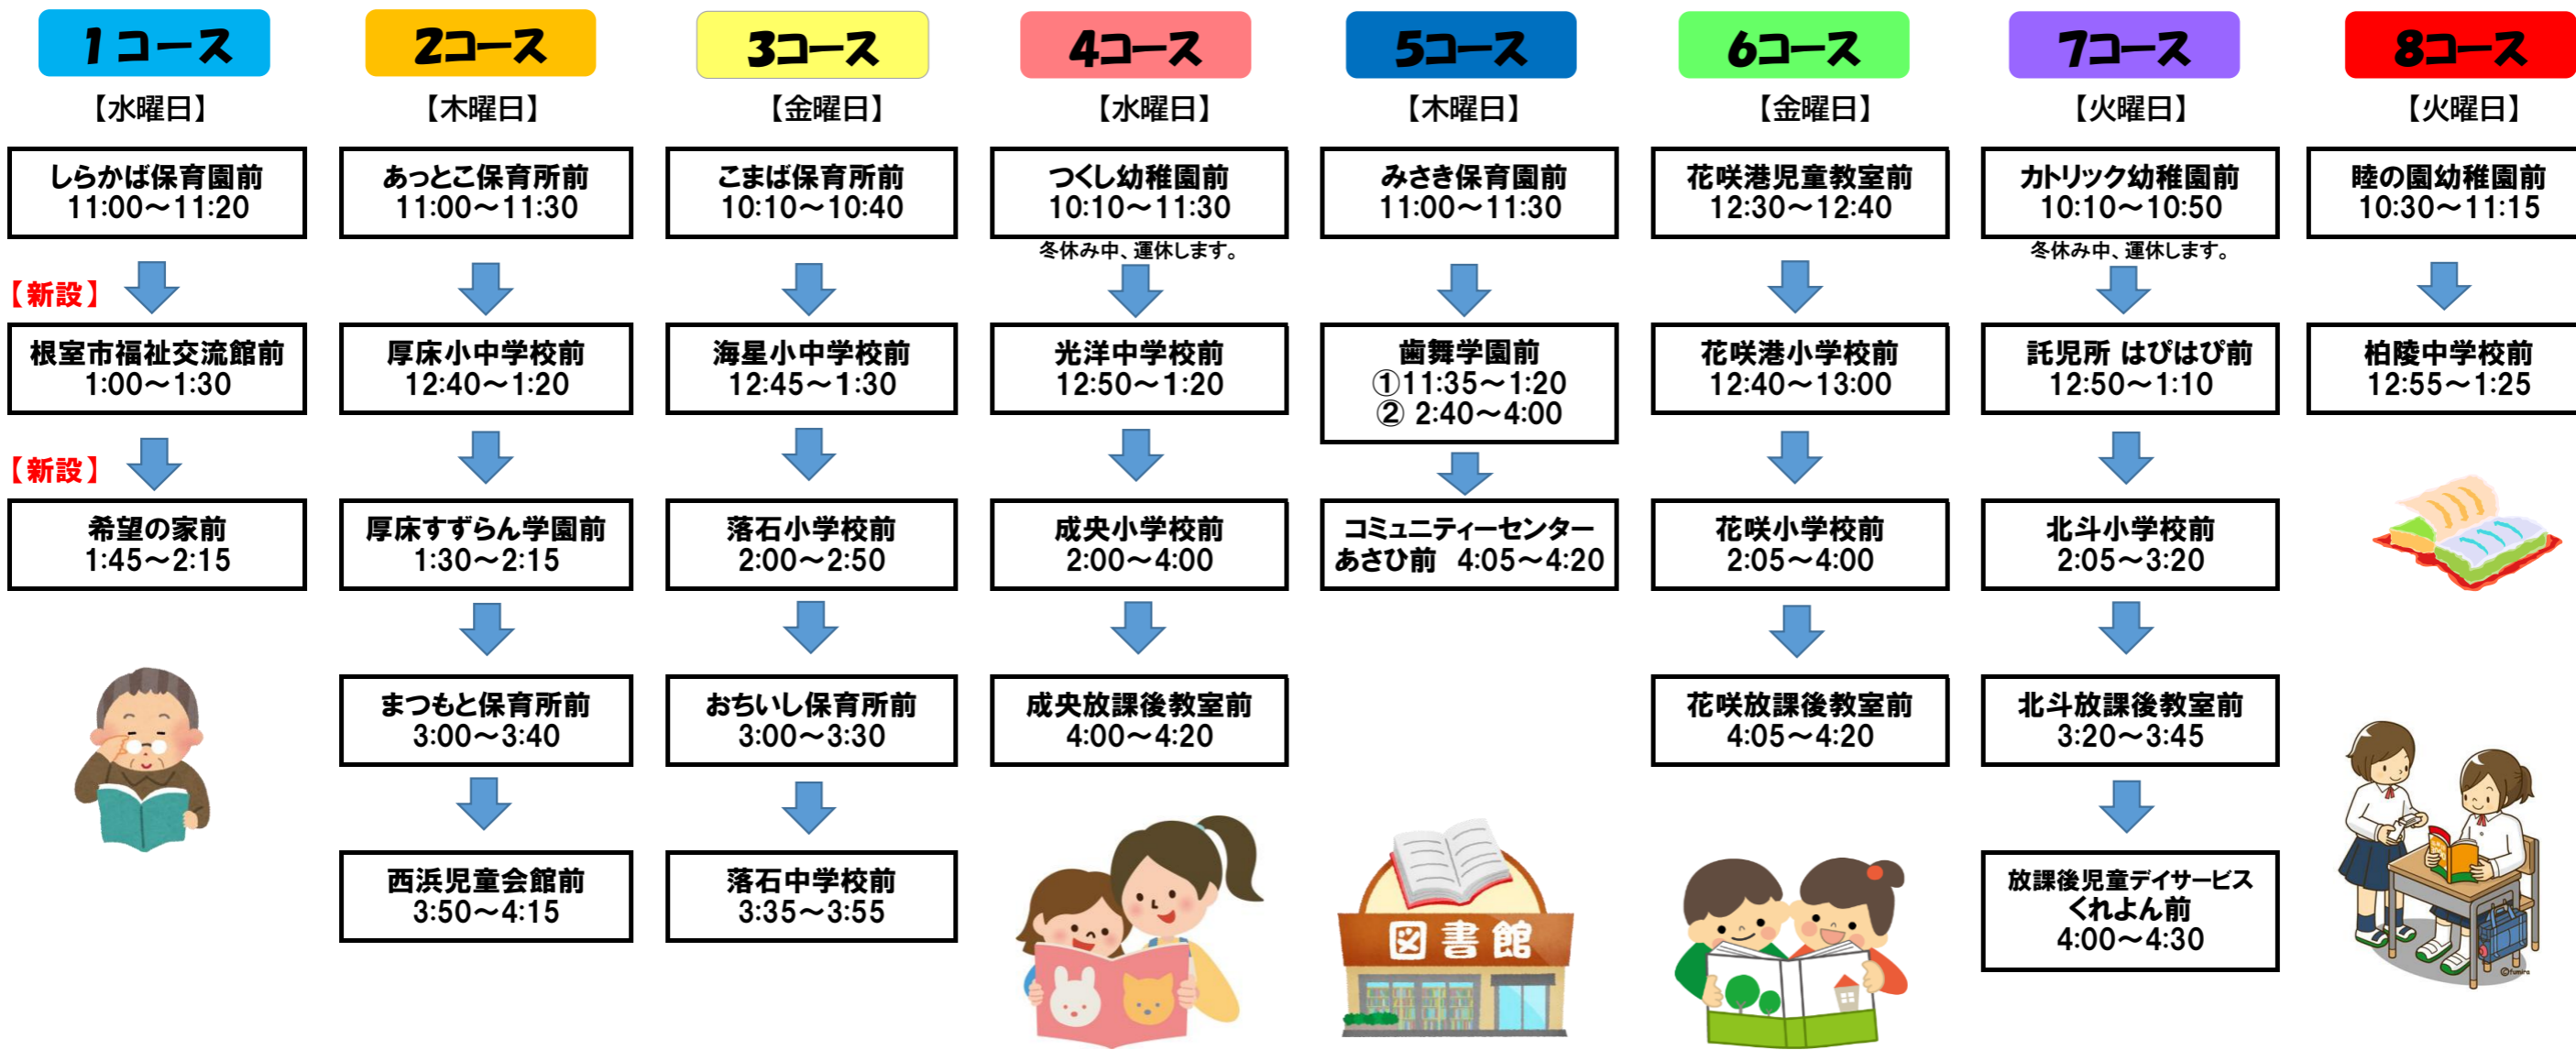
1コース
【水曜日】
しらかば保育園前
11:00～11:20
【新設】
根室市福祉交流館前
1:00～1:30
【新設】
希望の家前
1:45～2:15

2コース
【木曜日】
あっとこ保育所前
11:00～11:30
厚床小中学校前
12:40～1:20
厚床すずらん学園前
1:30～2:15
まつもと保育所前
3:00～3:40
西浜児童会館前
3:50～4:15

3コース
【金曜日】
こまば保育所前
10:10～10:40
海星小中学校前
12:45～1:30
落石小学校前
2:00～2:50
おちいし保育所前
3:00～3:30
落石中学校前
3:35～3:55

4コース
【水曜日】
つくし幼稚園前
10:10～11:30
冬休み中、運休します。
光洋中学校前
12:50～1:20
成央小学校前
2:00～4:00
成央放課後教室前
4:00～4:20

5コース
【木曜日】
みさき保育園前
11:00～11:30
歯舞学園前
①11:35～1:20
② 2:40～4:00
コミュニティーセンター
あさひ前　4:05～4:20

図書館

6コース
【金曜日】
花咲港児童教室前
12:30～12:40
花咲港小学校前
12:40～13:00
花咲小学校前
2:05～4:00
花咲放課後教室前
4:05～4:20

7コース
【火曜日】
カトリック幼稚園前
10:10～10:50
冬休み中、運休します。
託児所 はぴはぴ前
12:50～1:10
北斗小学校前
2:05～3:20
北斗放課後教室前
3:20～3:45
放課後児童デイサービス
くれよん前
4:00～4:30

8コース
【火曜日】
睦の園幼稚園前
10:30～11:15
柏陵中学校前
12:55～1:25